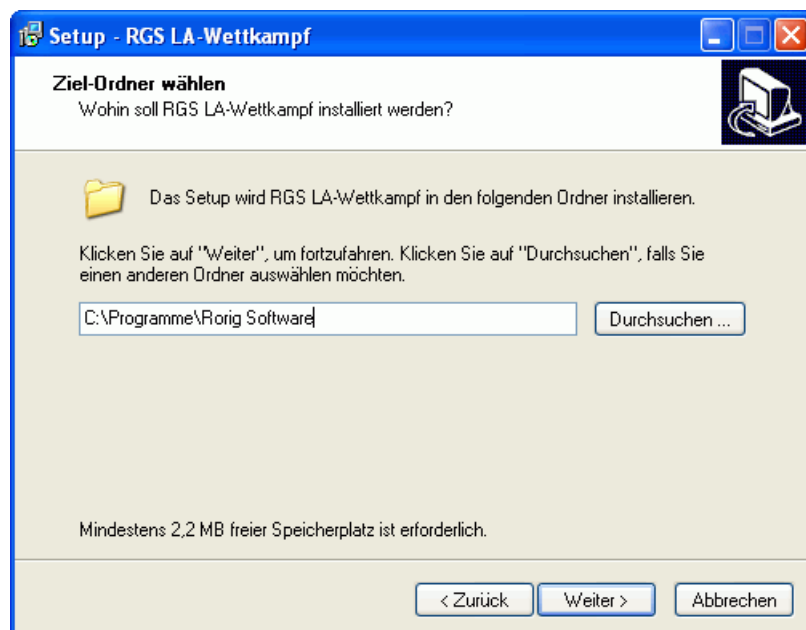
Setup - RGS LA-Wettkampf

Ziel-Ordner wählen
Wohin soll RGS LA-Wettkampf installiert werden?

Das Setup wird RGS LA-Wettkampf in den folgenden Ordner installieren.

Klicken Sie auf "Weiter", um fortzufahren. Klicken Sie auf "Durchsuchen", falls Sie einen anderen Ordner auswählen möchten.

C:\Programme\Rorig Software

Durchsuchen ...

Mindestens 2,2 MB freier Speicherplatz ist erforderlich.

< Zurück

Weiter >

Abbrechen